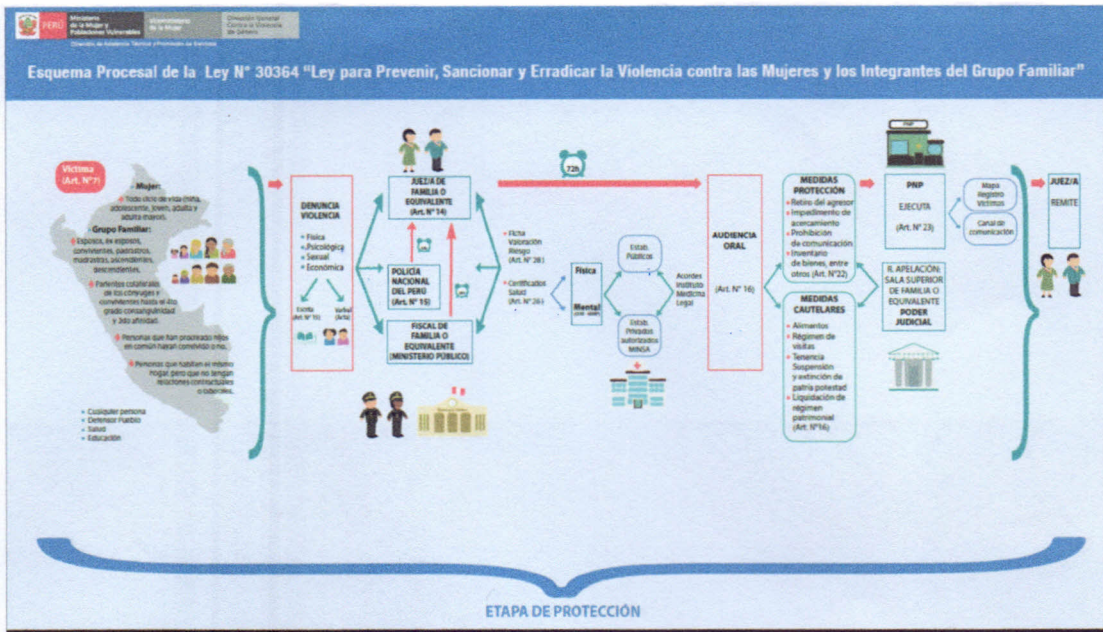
PERÚ Ministerio de la Mujer y Poblaciones Vulnerables | Viceministerio de la Mujer | Dirección General Contra la Violencia de Género

Dirección de Asistencia Técnica y Promoción de Servicios

Esquema Procesal de la Ley N° 30364 "Ley para Prevenir, Sancionar y Erradicar la Violencia contra las Mujeres y los Integrantes del Grupo Familiar"

Víctima (Art. N°7)

Mujer: Todo ciclo de vida (niña, adolescente, joven, adulta y adulta mayor).

Grupo Familiar: Esposos, ex esposos, convivientes, ex convivientes, padrastros, madrastras, ascendientes, descendientes.

Parientes colaterales de los cónyuges y convivientes hasta el 4to grado consanguinidad y 2do afinidad.

Personas que han procreado hijos en común haran convivido o no.

Personas que habiten en mismo hogar, pero que no tengan relaciones contractuales o laborales.

Cualquier persona
Defensor Pueblo
Salud
Educación

DENUNCIA VIOLENCIA
Física
Psicológica
Sexual
Económica
Escrita (Art. N° 15)
Verbal (Art. 15)

JUEZ/A DE FAMILIA O EQUIVALENTE (Art. N° 14)

POLICÍA NACIONAL DEL PERÚ (Art. N° 15)

FISCAL DE FAMILIA O EQUIVALENTE (MINISTERIO PÚBLICO)

72h

Ficha Valoración Riesgo (Art. N° 28)

Certificados Salud (Art. N° 26)

Física

Mental

Estab. Públicos

Estab. Privados autorizados MINSA

Acuerdos Instituto Medicina Legal

AUDIENCIA ORAL (Art. N° 16)

MEDIDAS PROTECCIÓN
Retiro del agresor
Impedimento de acercamiento
Prohibición de comunicación
Inventario de bienes, entre otros (Art. N°22)

MEDIDAS CAUTELARES
Alimentos
Régimen de visitas
Tenencia Suspensión y extinción de patria potestad
Liquidación de régimen patrimonial (Art. N°16)

PNP

PNP EJECUTA (Art. N° 23)

Mapa Registro Víctimas

Canal de comunicación

R. APELACIÓN: SALA SUPERIOR DE FAMILIA O EQUIVALENTE PODER JUDICIAL

JUEZ/A REMITE

ETAPA DE PROTECCIÓN